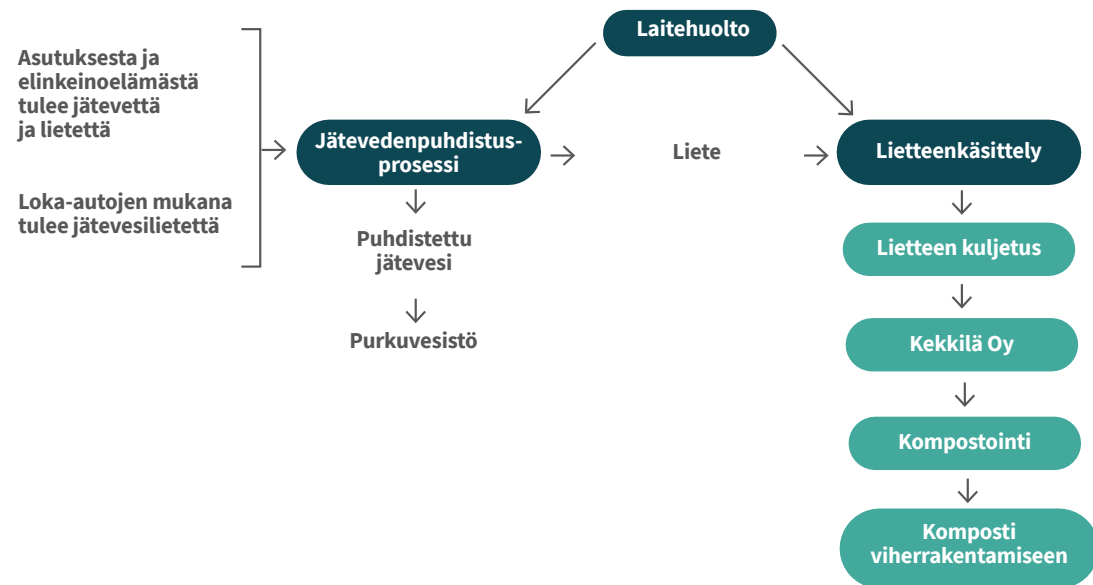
Laitehuolto

Asutuksesta ja elinkeinoelämästä tulee jätevettä ja lietettä

Loka-autojen mukana tulee jätevesilietettä

Jätevedenpuhdistusprosessi

Liete

Lietteenkäsittely

Puhdistettu jätevesi

Purkuvesistö

Lietteen kuljetus

Kekkilä Oy

Kompostointi

Komposti viherrakentamiseen